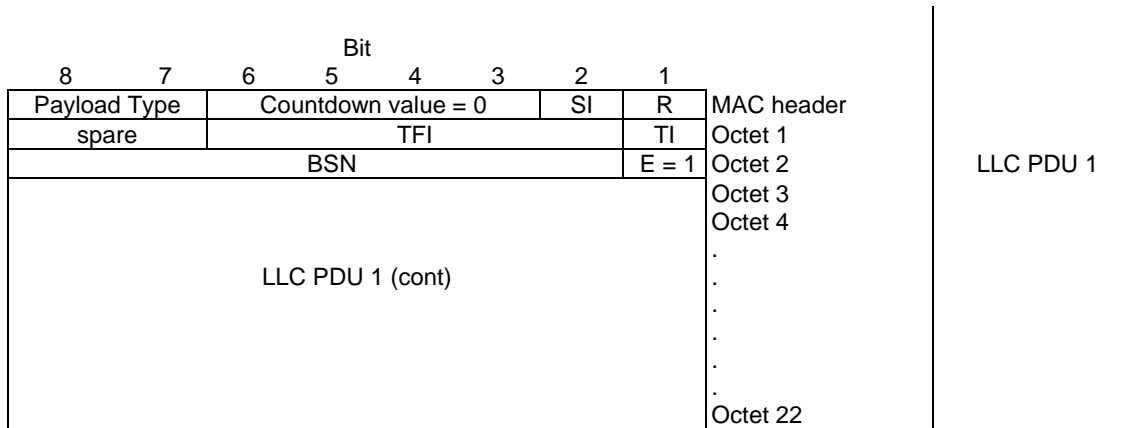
Bit

| 8 | 7 | 6 | 5 | 4 | 3 | 2 | 1 | |
|---|---|---|---|---|---|---|---|---|
| Payload Type | | Countdown value = 0 | | | | SI | R | MAC header |
| spare | | TFI | | | | | TI | Octet 1 |
| BSN | | | | | | | E = 1 | Octet 2 |
| LLC PDU 1 (cont) | | | | | | | | Octet 3 |
| | | | | | | | | Octet 4 |
| | | | | | | | | . |
| | | | | | | | | . |
| | | | | | | | | . |
| | | | | | | | | . |
| | | | | | | | | . |
| | | | | | | | | . |
| | | | | | | | | Octet 22 |

LLC PDU 1